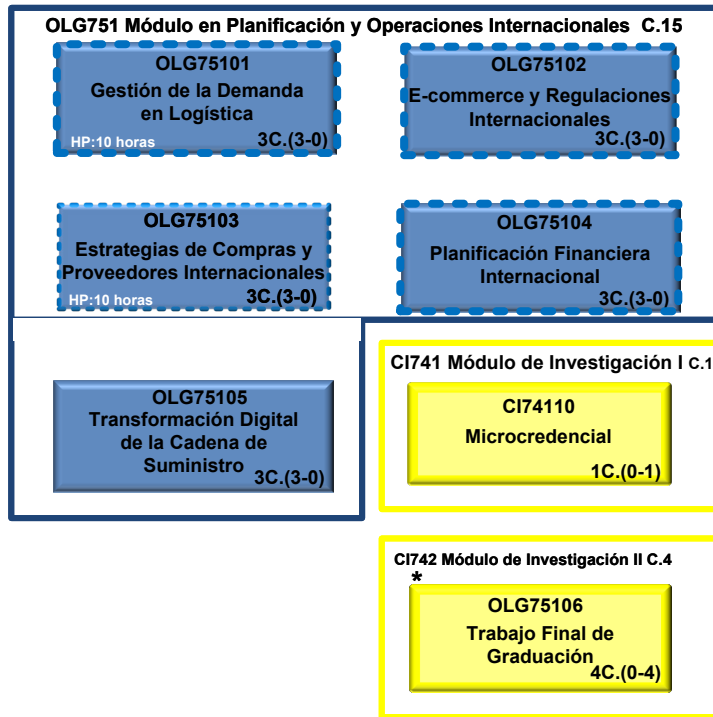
OLG751 Módulo en Planificación y Operaciones Internacionales C.15

OLG75101
Gestión de la Demanda en Logística
HP:10 horas
3C.(3-0)

OLG75102
E-commerce y Regulaciones Internacionales
3C.(3-0)

OLG75103
Estrategias de Compras y Proveedores Internacionales
HP:10 horas
3C.(3-0)

OLG75104
Planificación Financiera Internacional
3C.(3-0)

OLG75105
Transformación Digital de la Cadena de Suministro
3C.(3-0)

CI741 Módulo de Investigación I C.1

CI74110
Microcredencial
1C.(0-1)

CI742 Módulo de Investigación II C.4
*

OLG75106
Trabajo Final de Graduación
4C.(0-4)